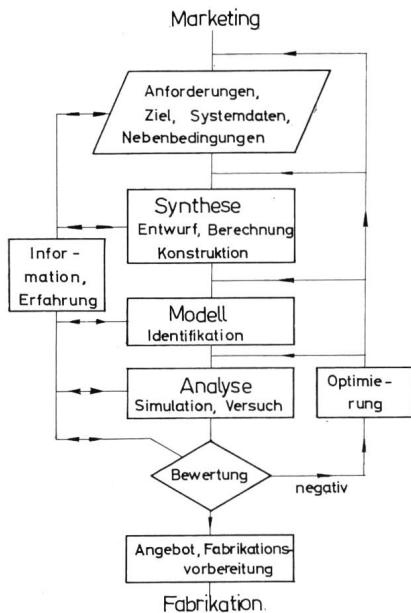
Marketing

Anforderungen, Ziel, Systemdaten, Nebenbedingungen

Synthese
Entwurf, Berechnung
Konstruktion

Infor-
mation,
Erfahrung

Modell
Identifikation

Analyse
Simulation, Versuch

Optimie-
rung

Bewertung

negativ

Angebot, Fabrikationsvorbereitung

Fabrikation.